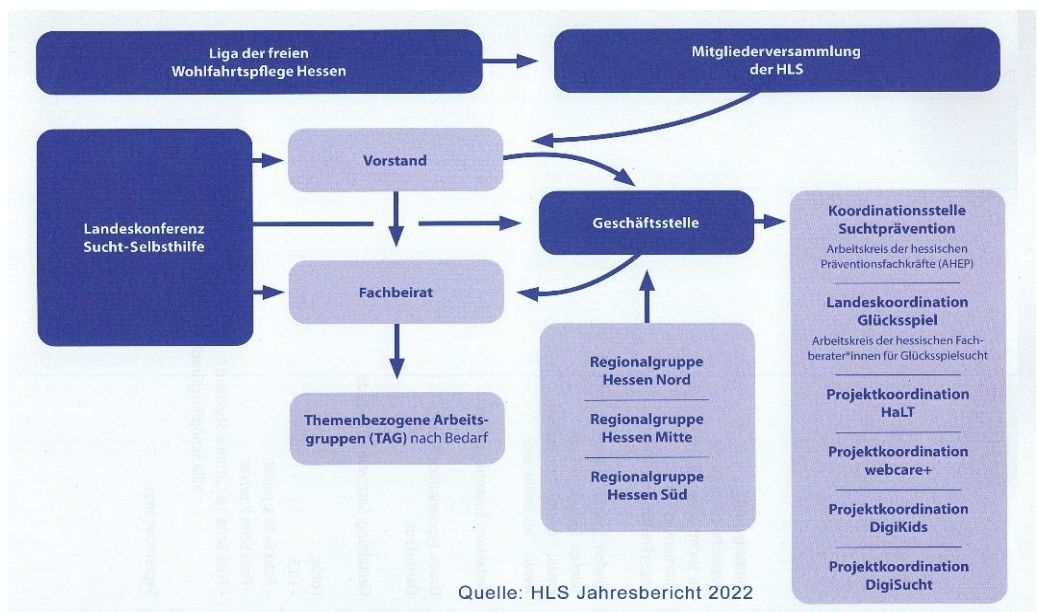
Liga der freien Wohlfahrtspflege Hessen

Mitgliederversammlung der HLS

Landeskonferenz Sucht-Selbsthilfe

Vorstand

Fachbeirat

Themenbezogene Arbeitsgruppen (TAG) nach Bedarf

Geschäftsstelle

Regionalgruppe Hessen Nord

Regionalgruppe Hessen Mitte

Regionalgruppe Hessen Süd

Koordinationsstelle Suchtprävention
Arbeitskreis der hessischen Präventionsfachkräfte (AHEP)

Landeskoordination Glücksspiel
Arbeitskreis der hessischen Fachberater*innen für Glücksspielsucht

Projektkoordination HaLT

Projektkoordination webcare+

Projektkoordination DigiKids

Projektkoordination DigiSucht

Quelle: HLS Jahresbericht 2022